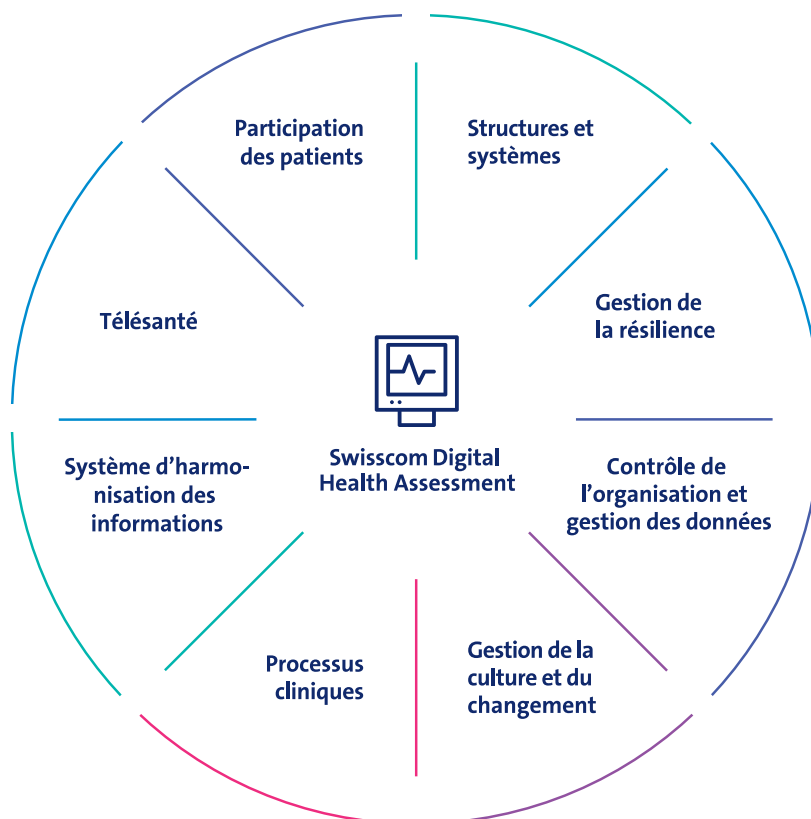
Participation des patients

Structures et systèmes

Télésanté

Gestion de la résilience

Swisscom Digital Health Assessment

Système d’harmonisation des informations

Contrôle de l’organisation et gestion des données

Processus cliniques

Gestion de la culture et du changement